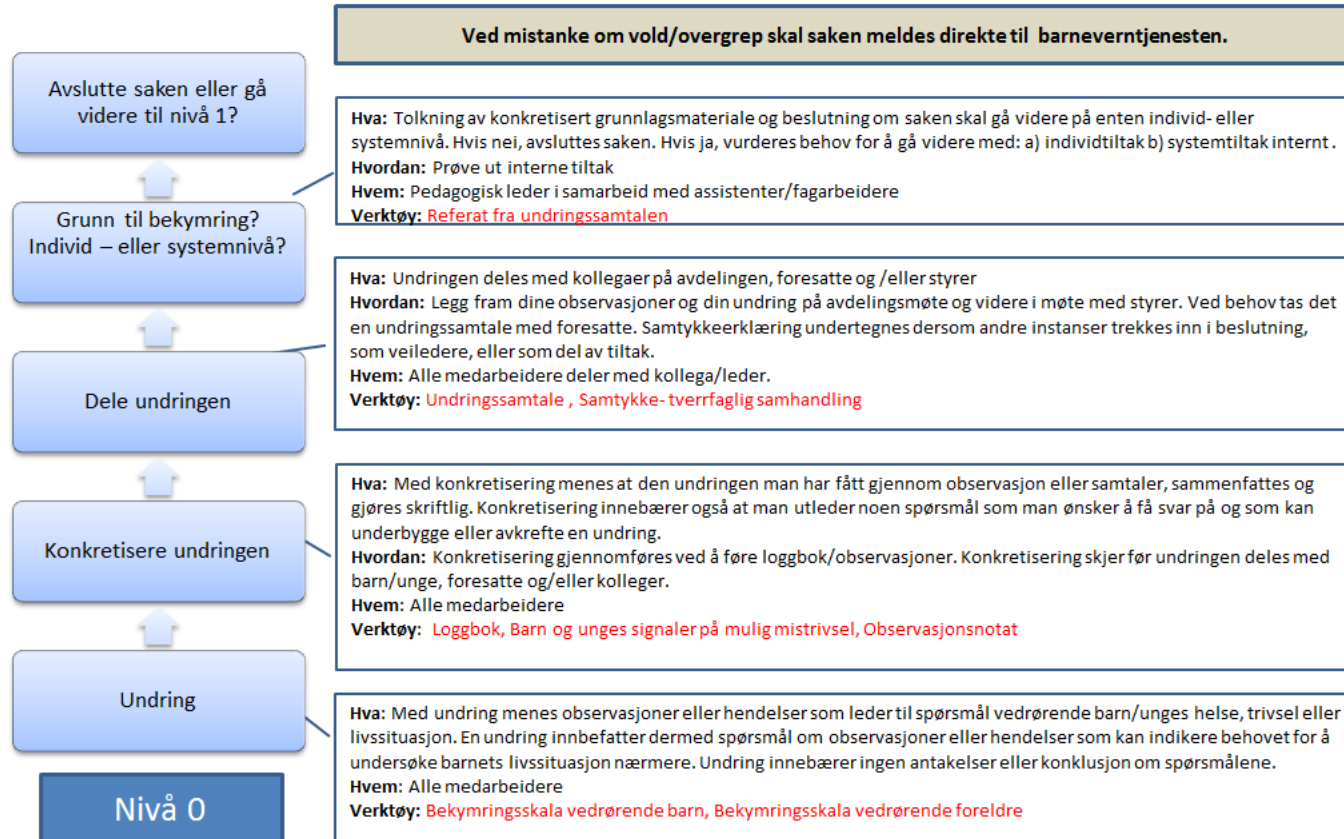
Ved mistanke om vold/overgrep skal saken meldes direkte til barneverntjenesten.

Avslutte saken eller gå videre til nivå 1?

Hva: Tolkning av konkretisert grunnlagsmateriale og beslutning om saken skal gå videre på enten individ- eller systemnivå. Hvis nei, avsluttes saken. Hvis ja, vurderes behov for å gå videre med: a) individtiltak b) systemtiltak internt.
Hvordan: Prøve ut interne tiltak
Hvem: Pedagogisk leder i samarbeid med assistenter/fagarbeidere
Verktøy: Referat fra undringssamtalen

Grunn til bekymring? Individ – eller systemnivå?

Hva: Undringen deles med kollegaer på avdelingen, foresatte og /eller styrer
Hvordan: Legg fram dine observasjoner og din undring på avdelingsmøte og videre i møte med styrer. Ved behov tas det en undringssamtale med foresatte. Samtykkeerklæring undertegnes dersom andre instanser trekkes inn i beslutning, som veiledere, eller som del av tiltak.
Hvem: Alle medarbeidere deler med kollega/leder.
Verktøy: Undringssamtale , Samtykke- tverrfaglig samhandling

Dele undringen

Hva: Med konkretisering menes at den undringen man har fått gjennom observasjon eller samtaler, sammenfattes og gjøres skriftlig. Konkretisering innebærer også at man utleder noen spørsmål som man ønsker å få svar på og som kan underbygge eller avkrefte en undring.
Hvordan: Konkretisering gjennomføres ved å føre loggbok/observasjoner. Konkretisering skjer før undringen deles med barn/unge, foresatte og/eller kolleger.
Hvem: Alle medarbeidere
Verktøy: Loggbok, Barn og unges signaler på mulig mistrivsel, Observasjonsnotat

Konkretisere undringen

Undring

Hva: Med undring menes observasjoner eller hendelser som leder til spørsmål vedrørende barn/unges helse, trivsel eller livssituasjon. En undring innbefatter dermed spørsmål om observasjoner eller hendelser som kan indikere behovet for å undersøke barnets livssituasjon nærmere. Undring innebærer ingen antakelser eller konklusjon om spørsmålene.
Hvem: Alle medarbeidere
Verktøy: Bekymringsskala vedrørende barn, Bekymringsskala vedrørende foreldre

Nivå 0